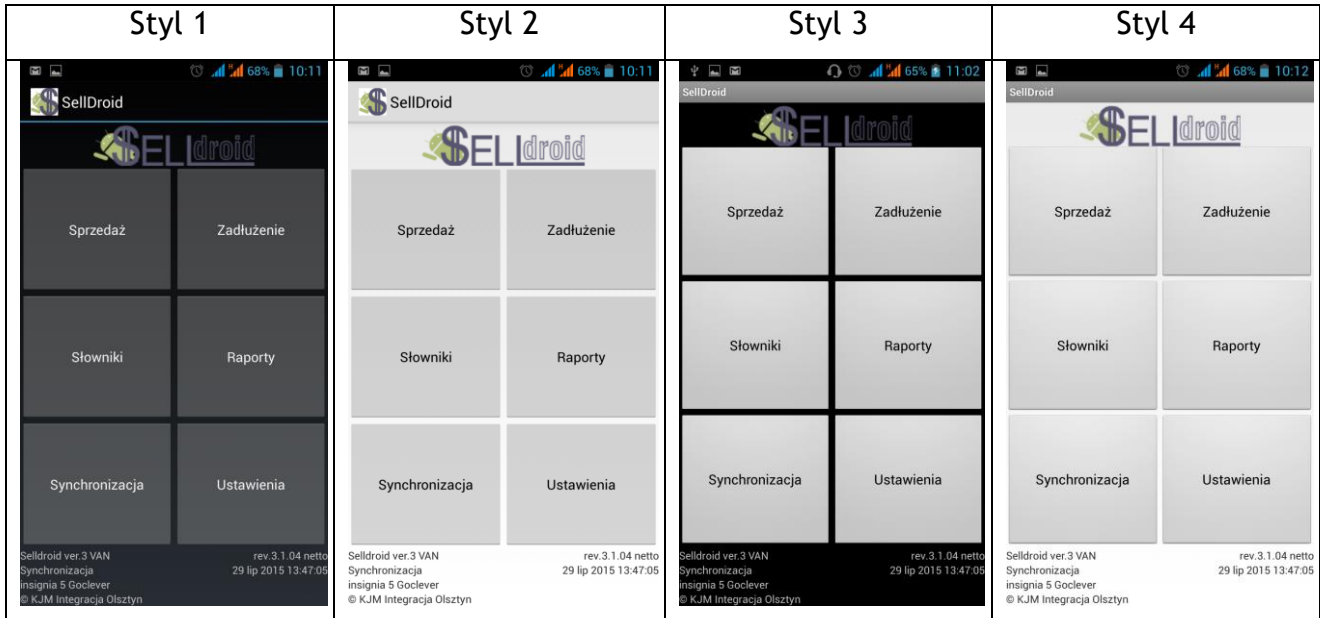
| Styl 1 | Styl 2 | Styl 3 | Styl 4 |
|---|---|---|---|
| 68% 10:11 SellDroid SELLdroid Sprzedaż Zadłużenie Słowniki Raporty Synchronizacja Ustawienia Selldroid ver.3 VAN rev.3.1.04 netto Synchronizacja 29 lip 2015 13:47:05 insignia 5 Goclever © KJM Integracja Olsztyn | 68% 10:11 SellDroid SELLdroid Sprzedaż Zadłużenie Słowniki Raporty Synchronizacja Ustawienia Selldroid ver.3 VAN rev.3.1.04 netto Synchronizacja 29 lip 2015 13:47:05 insignia 5 Goclever © KJM Integracja Olsztyn | 65% 11:02 SellDroid SELLdroid Sprzedaż Zadłużenie Słowniki Raporty Synchronizacja Ustawienia Selldroid ver.3 VAN rev.3.1.04 netto Synchronizacja 29 lip 2015 13:47:05 insignia 5 Goclever © KJM Integracja Olsztyn | 68% 10:12 SellDroid SELLdroid Sprzedaż Zadłużenie Słowniki Raporty Synchronizacja Ustawienia Selldroid ver.3 VAN rev.3.1.04 netto Synchronizacja 29 lip 2015 13:47:05 insignia 5 Goclever © KJM Integracja Olsztyn |